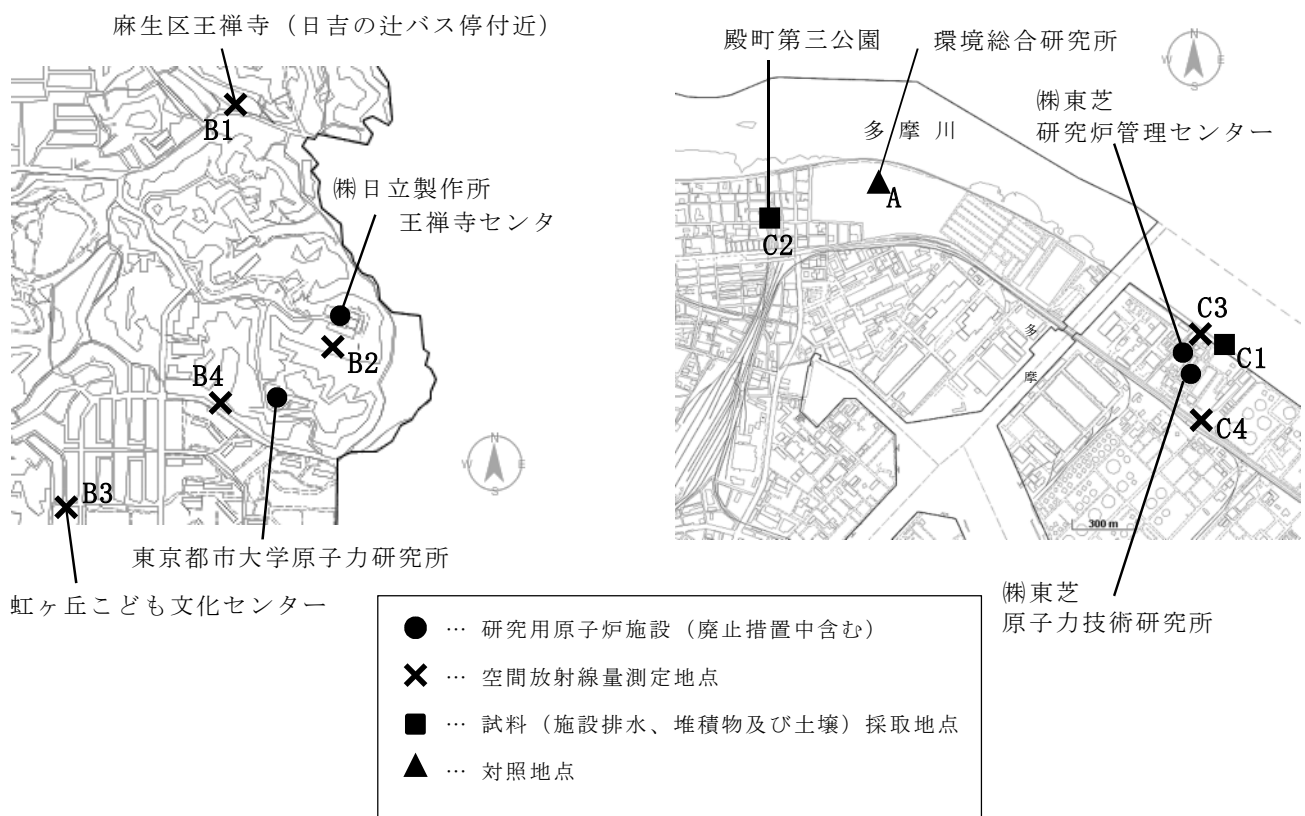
麻生区王禅寺（日吉の辻バス停付近）

B1

㈱日立製作所
王禅寺センタ

B2

B4

B3

東京都市大学原子力研究所

虹ヶ丘こども文化センター

殿町第三公園

環境総合研究所

多摩川

A

C2

㈱東芝
研究炉管理センター

C3

C1

C4

多

摩

300 m

㈱東芝
原子力技術研究所

● … 研究用原子炉施設（廃止措置中含む）

✕ … 空間放射線量測定地点

■ … 試料（施設排水、堆積物及び土壌）採取地点

▲ … 対照地点